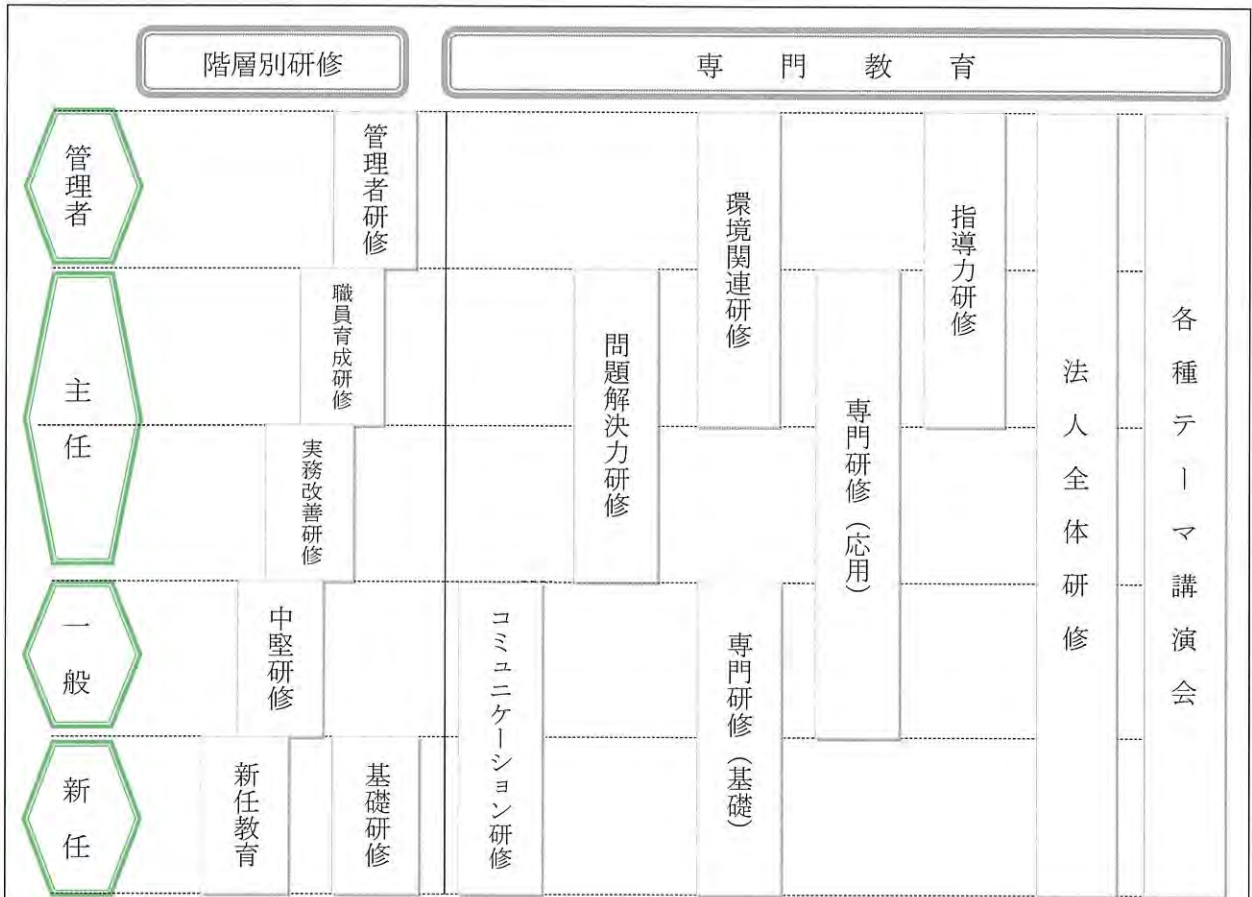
階層別研修

専　門　教　育

管理者

主任

一般

新任

管理者研修

職員育成研修

実務改善研修

中堅研修

新任教育

基礎研修

コミュニケーション研修

問題解決力研修

環境関連研修

専門研修（基礎）

専門研修（応用）

指導力研修

法人全体研修

各種テーマ講演会